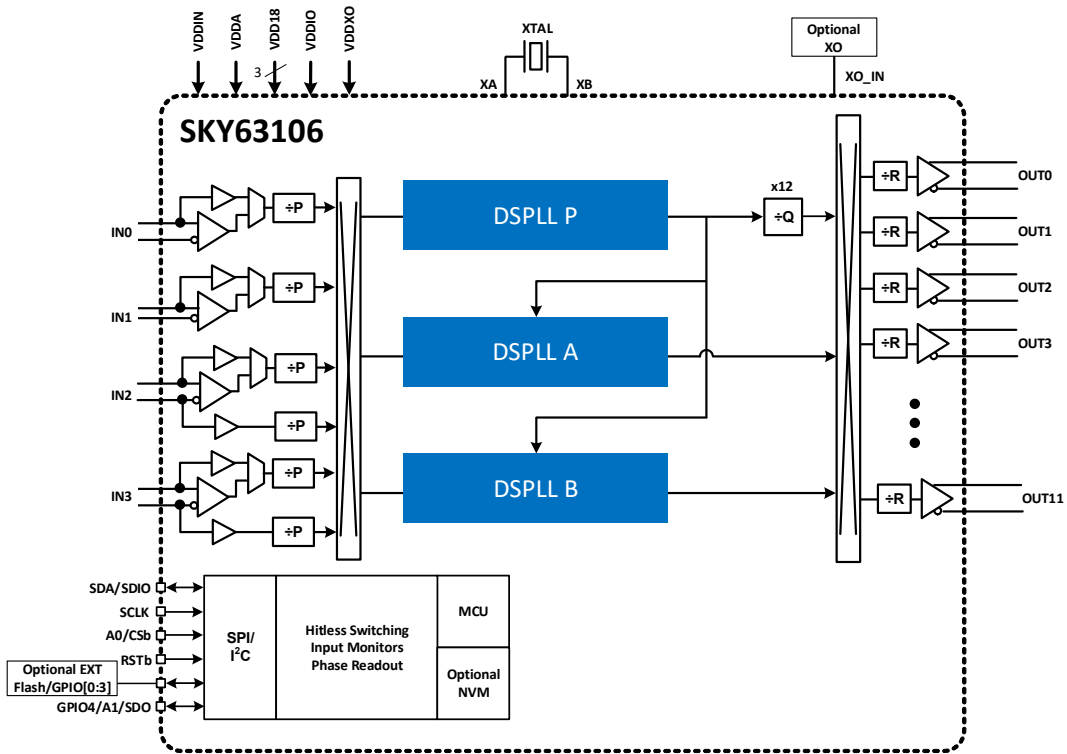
VDDIN
VDDA
VDD18
3
VDDIO
VDDXO

XTAL
XA
XB

Optional XO
XO_IN

SKY63106

IN0
÷P
IN1
÷P
IN2
÷P
÷P
IN3
÷P
÷P

DSPLL P
DSPLL A
DSPLL B

x12
÷Q

÷R
OUT0
÷R
OUT1
÷R
OUT2
÷R
OUT3
÷R
OUT11

SDA/SDIO
SCLK
A0/CSb
RSTb
Optional EXT Flash/GPIO[0:3]
GPIO4/A1/SDO

SPI/ $I^2C$

Hitless Switching
Input Monitors
Phase Readout

MCU

Optional NVM